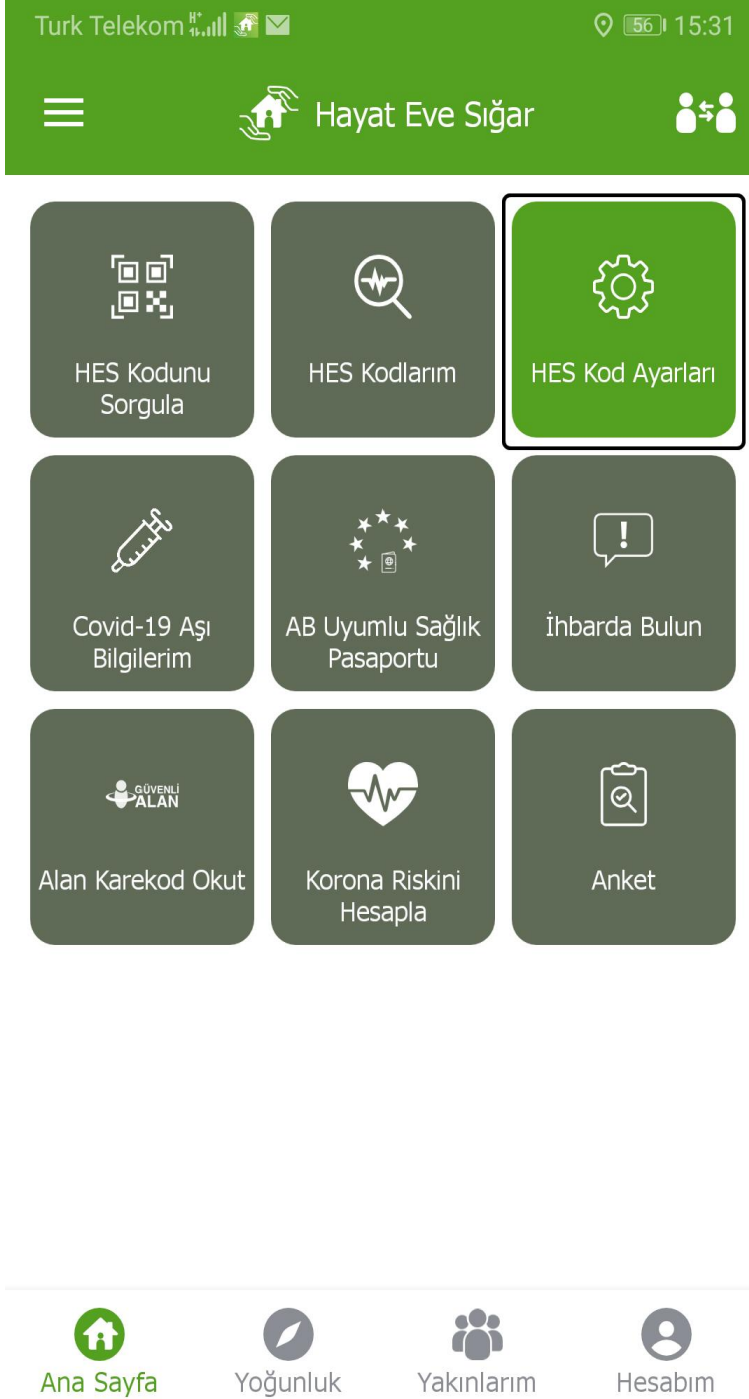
Turk Telekom 56 15:31

Hayat Eve Sığar

HES Kodunu Sorgula

HES Kodlarım

HES Kod Ayarları

Covid-19 Aşı Bilgilerim

AB Uyumlu Sağlık Pasaportu

İhbarda Bulun

GÜVENLİ ALAN

Alan Karekod Okut

Korona Riskini Hesapla

Anket

Ana Sayfa

Yoğunluk

Yakınlarım

Hesabım